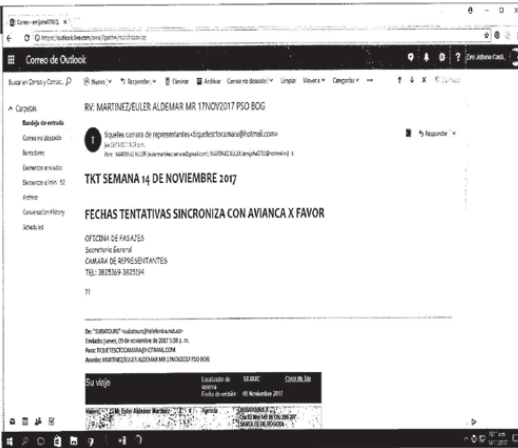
Correo - arijana0781@ ×

https://outlook.live.com/owa/?path=/mail/inbox/rp

Correo de Outlook

Buscar en Correo y Contac...

Nuevo | Responder | Eliminar | Archivar | Correo no deseado | Limpiar | Mover a | Categorías | ...

Carpetas
Bandeja de entrada
Correo no deseado
Borradores
Elementos enviados
Elementos eliminad 52
Archivo
Conversation History
Scheduled

RV: MARTINEZ/EULER ALDEMAR MR 17NOV2017 PSO BOG

tiquetes camara de representantes <tiquetescamara@hotmail.com>
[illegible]
Para: MARTINEZ EULER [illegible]

Responder

TKT SEMANA 14 DE NOVIEMBRE 2017

FECHAS TENTATIVAS SINCRONIZA CON AVIANCA X FAVOR

OFICINA DE PASAJES
Secretaria General
CAMARA DE REPRESENTANTES
TEL: 3825369-3825194

De: "SUBATOURS" <subatours@telefonica.net.co>
Enviado: jueves, 09 de noviembre de 2017 5:08 p. m.
Para: TIQUETESCAMARA@HOTMAIL.COM
Asunto: MARTINEZ/EULER ALDEMAR MR 17NOV2017 PSO BOG

Su viaje
Localizador de reserva SXJKJC
Fecha de emisión 09 Noviembre 2017
Check My Trip

Viajero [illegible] Euler Aldemar Martínez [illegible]
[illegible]